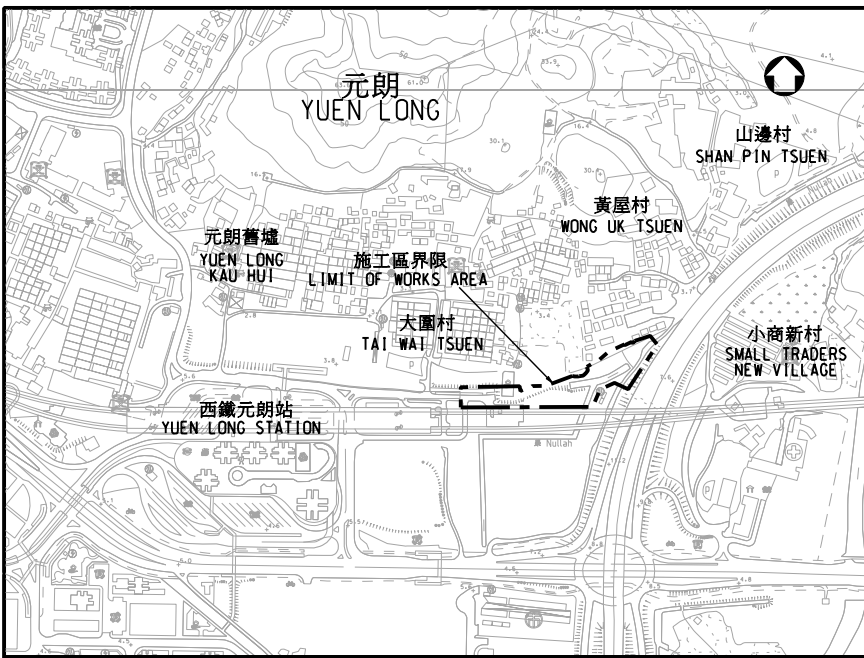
元朗
YUEN LONG

山邊村
SHAN PIN TSUEN

黃屋村
WONG UK TSUEN

元朗舊墟
YUEN LONG KAU HUI

施工區界限
LIMIT OF WORKS AREA

大圍村
TAI WAI TSUEN

小商新村
SMALL TRADERS NEW VILLAGE

西鐵元朗站
YUEN LONG STATION

Nullah